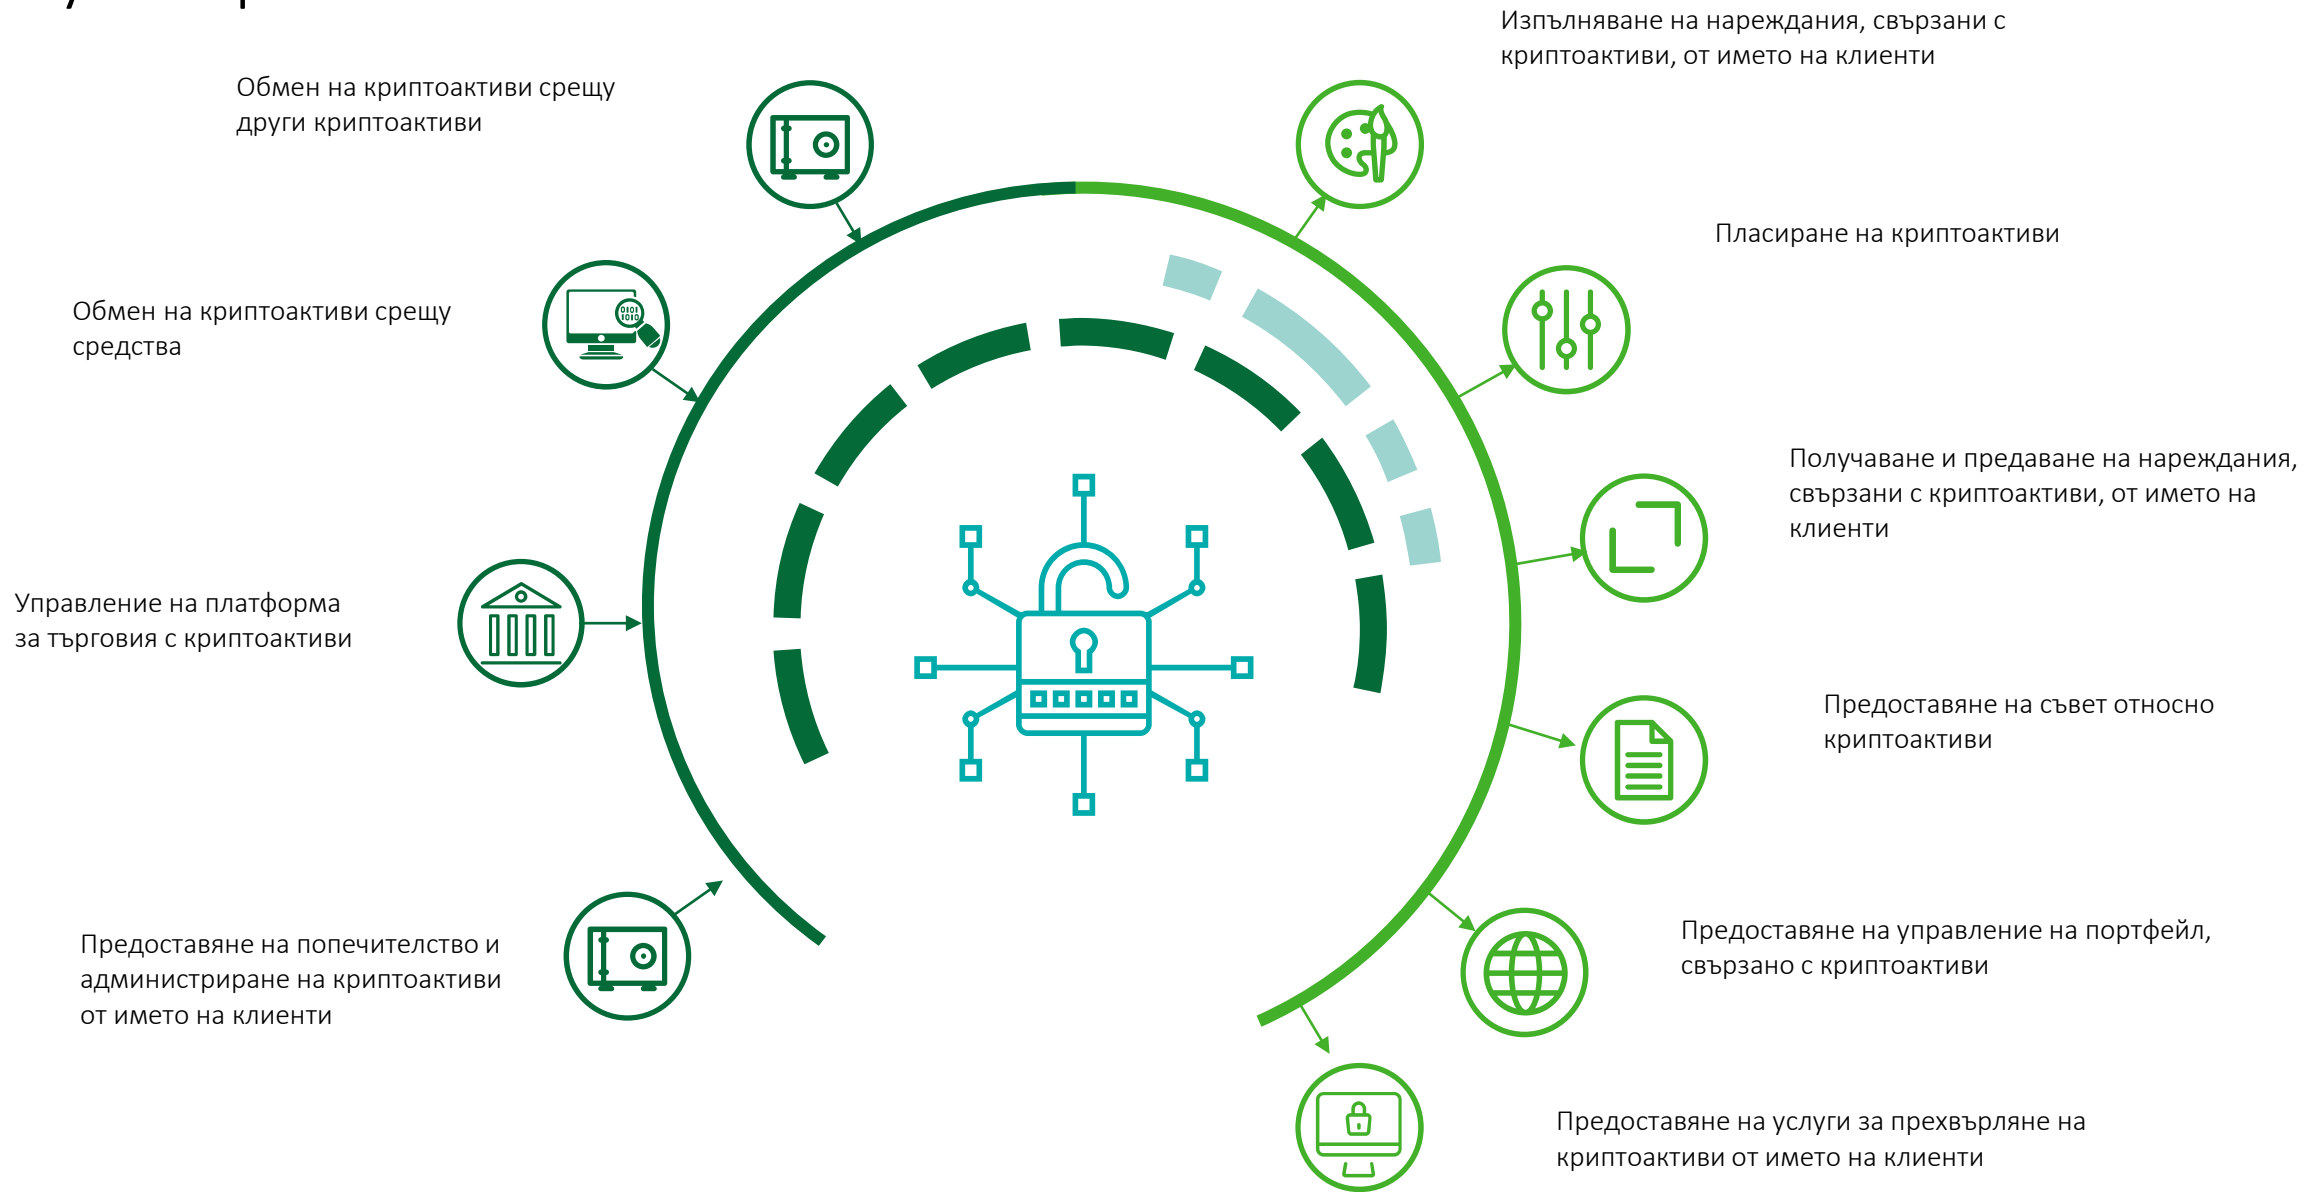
Обмен на криптоактиви срещу други криптоактиви

Изпълняване на нареждания, свързани с криптоактиви, от името на клиенти

Пласиране на криптоактиви

Обмен на криптоактиви срещу средства

Получаване и предаване на нареждания, свързани с криптоактиви, от името на клиенти

Управление на платформа за търговия с криптоактиви

Предоставяне на съвет относно криптоактиви

Предоставяне на управление на портфейл, свързано с криптоактиви

Предоставяне на попечителство и администриране на криптоактиви от името на клиенти

Предоставяне на услуги за прехвърляне на криптоактиви от името на клиенти